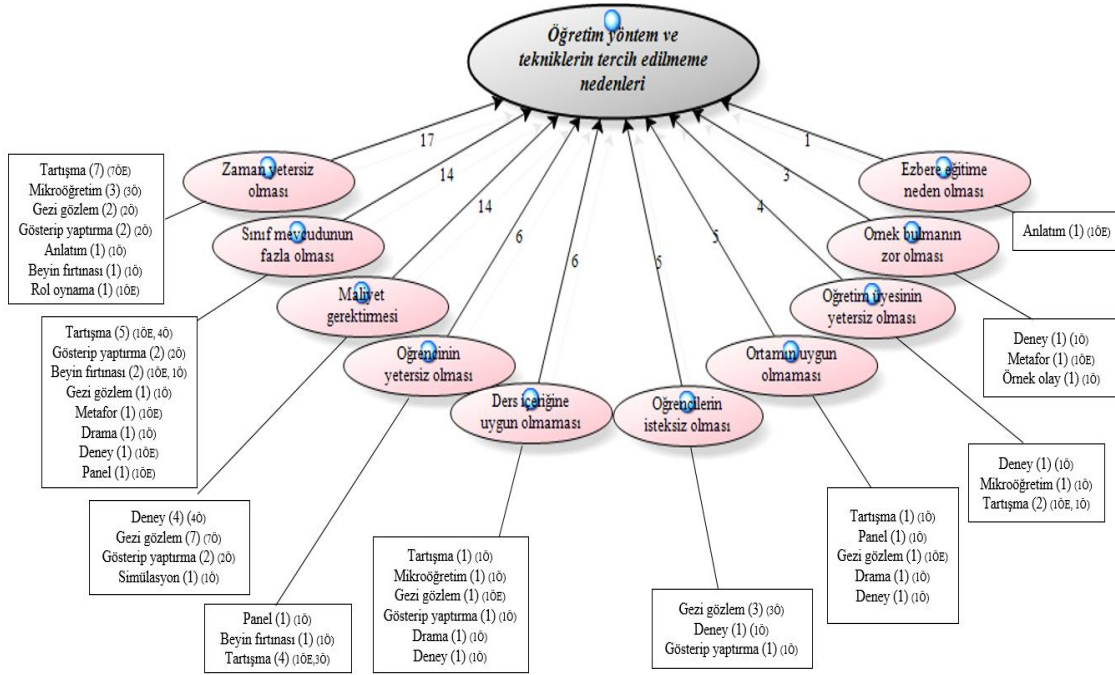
Öğretim yöntem ve tekniklerin tercih edilmeme nedenleri

17
14
14
6
6
5
5
4
3
1

Zaman yetersiz olması

Tartışma (7) (7ÖE)
Mikroöğretim (3) (3Ö)
Gezi gözlem (2) (2Ö)
Gösterip yaptırma (2) (2Ö)
Anlatım (1) (1Ö)
Beyin fırtınası (1) (1Ö)
Rol oynama (1) (1ÖE)

Sınıf mevcudunun fazla olması

Tartışma (5) (1ÖE, 4Ö)
Gösterip yaptırma (2) (2Ö)
Beyin fırtınası (2) (1ÖE, 1Ö)
Gezi gözlem (1) (1Ö)
Metafor (1) (1ÖE)
Drama (1) (1Ö)
Deney (1) (1ÖE)
Panel (1) (1ÖE)

Maliyet gerektirmesi

Deney (4) (4Ö)
Gezi gözlem (7) (7Ö)
Gösterip yaptırma (2) (2Ö)
Simülasyon (1) (1Ö)

Öğrencinin yetersiz olması

Panel (1) (1Ö)
Beyin fırtınası (1) (1Ö)
Tartışma (4) (1ÖE,3Ö)

Ders içeriğine uygun olmaması

Tartışma (1) (1Ö)
Mikroöğretim (1) (1Ö)
Gezi gözlem (1) (1ÖE)
Gösterip yaptırma (1) (1Ö)
Drama (1) (1Ö)
Deney (1) (1Ö)

Öğrencilerin isteksiz olması

Gezi gözlem (3) (3Ö)
Deney (1) (1Ö)
Gösterip yaptırma (1) (1Ö)

Ortamın uygun olmaması

Tartışma (1) (1Ö)
Panel (1) (1Ö)
Gezi gözlem (1) (1ÖE)
Drama (1) (1Ö)
Deney (1) (1Ö)

Öğretim üyesinin yetersiz olması

Deney (1) (1Ö)
Mikroöğretim (1) (1Ö)
Tartışma (2) (1ÖE, 1Ö)

Örnek bulmanın zor olması

Deney (1) (1Ö)
Metafor (1) (1ÖE)
Örnek olay (1) (1Ö)

Ezbere eğitime neden olması

Anlatım (1) (1ÖE)